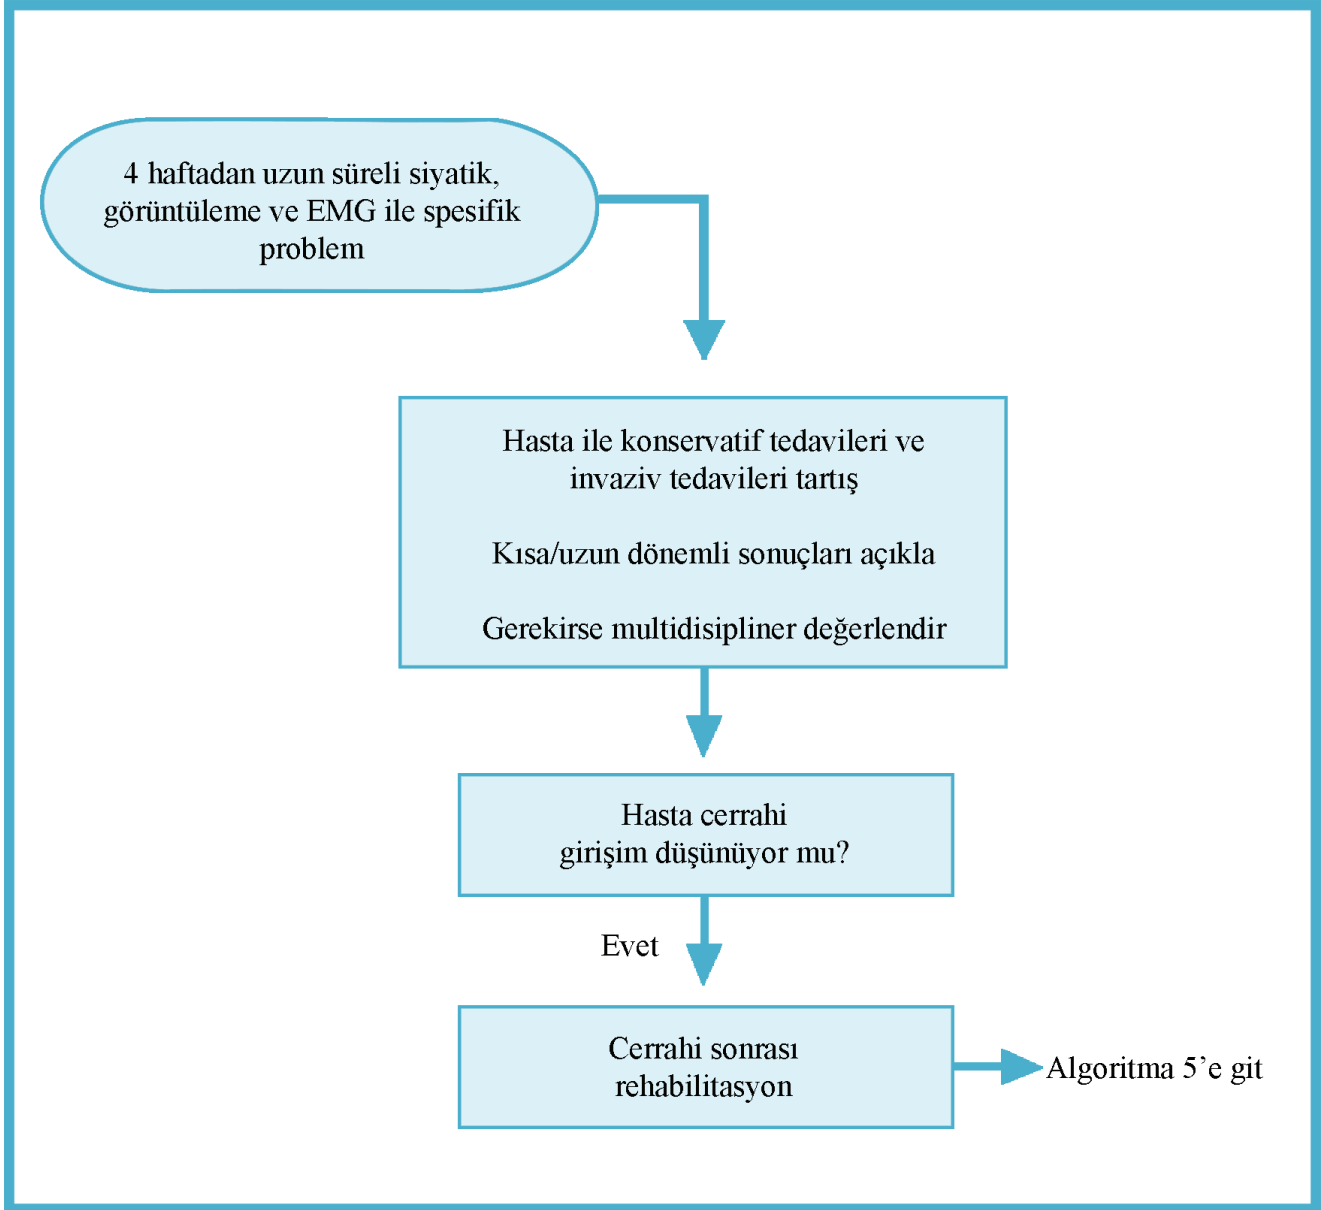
4 haftadan uzun süreli siyatik, görüntüleme ve EMG ile spesifik problem

Hasta ile konservatif tedavileri ve invaziv tedavileri tartış

Kısa/uzun dönemli sonuçları açıkla

Gerekirse multidisipliner değerlendir

Hasta cerrahi girişim düşünüyor mu?

Evet

Cerrahi sonrası rehabilitasyon

Algoritma 5’e git